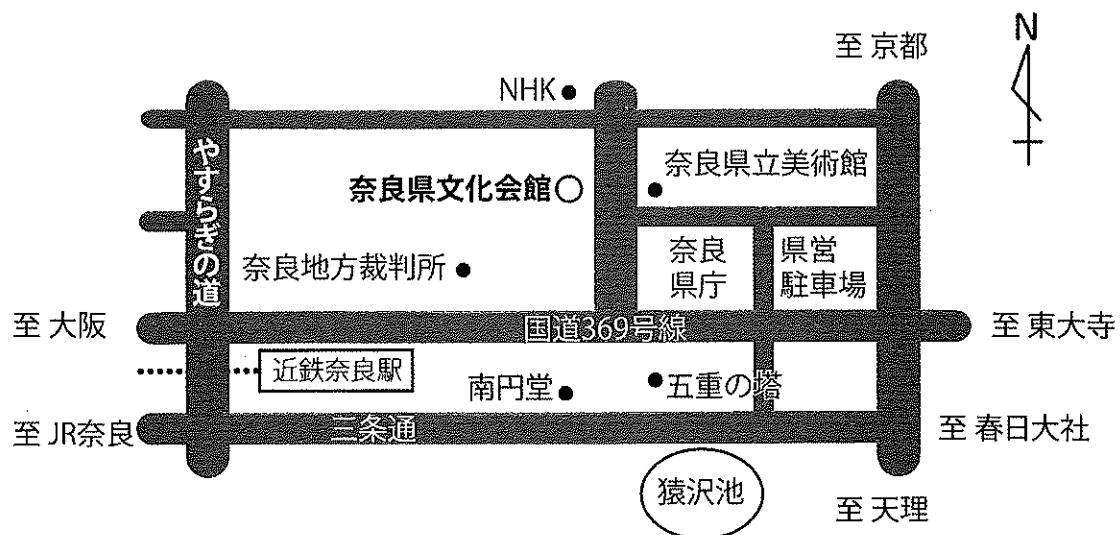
至 京都

N

NHK

やすらぎの道

奈良県文化会館

奈良県立美術館

奈良県庁

県営駐車場

奈良地方裁判所

至 大阪

国道369号線

至 東大寺

近鉄奈良駅

南円堂

五重の塔

至 JR奈良

三条通

至 春日大社

猿沢池

至 天理